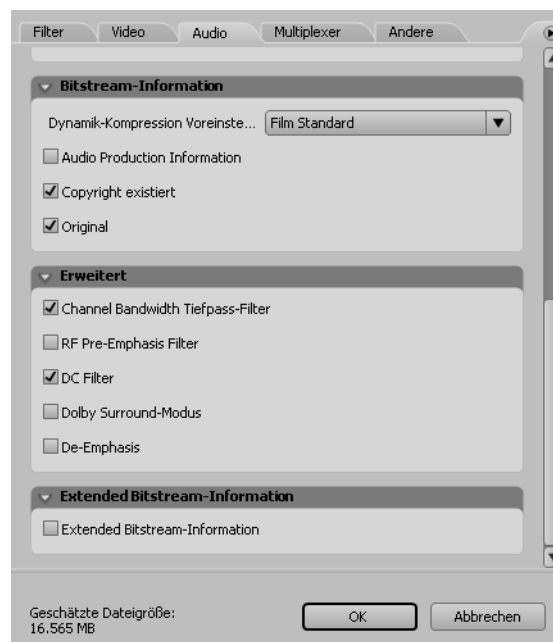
Filter
Video
Audio
Multiplexer
Andere

Bitstream-Information

Dynamik-Kompression Voreinste...
Film Standard

Audio Production Information

Copyright existiert

Original

Erweitert

Channel Bandwidth Tiefpass-Filter

RF Pre-Emphasis Filter

DC Filter

Dolby Surround-Modus

De-Emphasis

Extended Bitstream-Information

Extended Bitstream-Information

Geschätzte Dateigröße:
16.565 MB

OK
Abbrechen